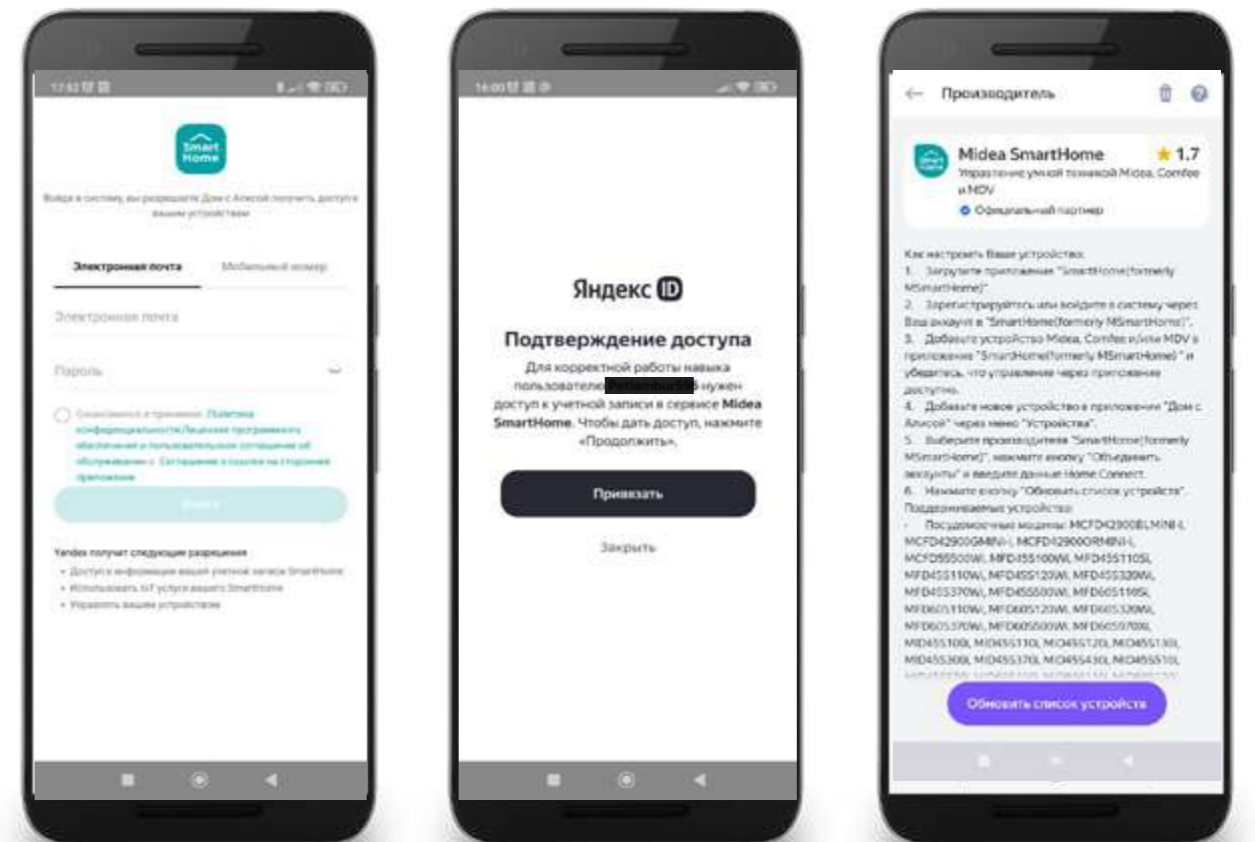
Smart Home

Войдя в систему, вы разрешаете Дом с Алисой получить доступ к вашим устройствам

Электронная почта

Мобильный номер

Электронная почта

Пароль

Ознакомился и принимаю. Политика конфиденциальности,Лицензия программного обеспечения и пользовательское соглашение об обслуживании с. Соглашение о ссылке на сторонние приложения

Войти

Yandex получит следующие разрешения

• Доступ к информации вашей учетной записи SmartHome
• Использовать IoT услуги вашего SmartHome
• Управлять вашим устройством

Яндекс ID

Подтверждение доступа

Для корректной работы навыка пользователю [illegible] нужен доступ к учетной записи в сервисе Midea SmartHome. Чтобы дать доступ, нажмите «Продолжить».

Привязать

Закрыть

← Производитель

Midea SmartHome ★ 1.7
Управление умной техникой Midea, Comfee и MDV
Официальный партнер

Как настроить Ваше устройство:
1. Загрузите приложение "SmartHome(formerly MSmartHome)".
2. Зарегистрируйтесь или войдите в систему через Ваш аккаунт в "SmartHome(formerly MSmartHome)".
3. Добавьте устройство Midea, Comfee и/или MDV в приложение "SmartHome(formerly MSmartHome)" и убедитесь, что управление через приложение доступно.
4. Добавьте новое устройство в приложении "Дом с Алисой" через меню "Устройства".
5. Выберите производителя "SmartHome(formerly MSmartHome)", нажмите кнопку "Объединить аккаунты" и введите данные Home Connect.
6. Нажмите кнопку "Обновить список устройств".
Поддерживаемые устройства:
• Посудомоечные машины: MCFD42900BLMINI-I, MCFD42900GMINI-I, MCFD42900ORMINI-I, MCFD55500WI, MFD45S100WI, MFD45S110SI, MFD45S110Wi, MFD45S120Wi, MFD45S320Wi, MFD45S370Wi, MFD45S500Wi, MFD60S110Si, MFD60S110Wi, MFD60S120Wi, MFD60S320Wi, MFD60S370Wi, MFD60S500Wi, MFD60S970Wi, MID45S100i, MID45S110i, MID45S120i, MID45S130i, MID45S300i, MID45S370i, MID45S430i, MID60S110i, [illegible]

Обновить список устройств